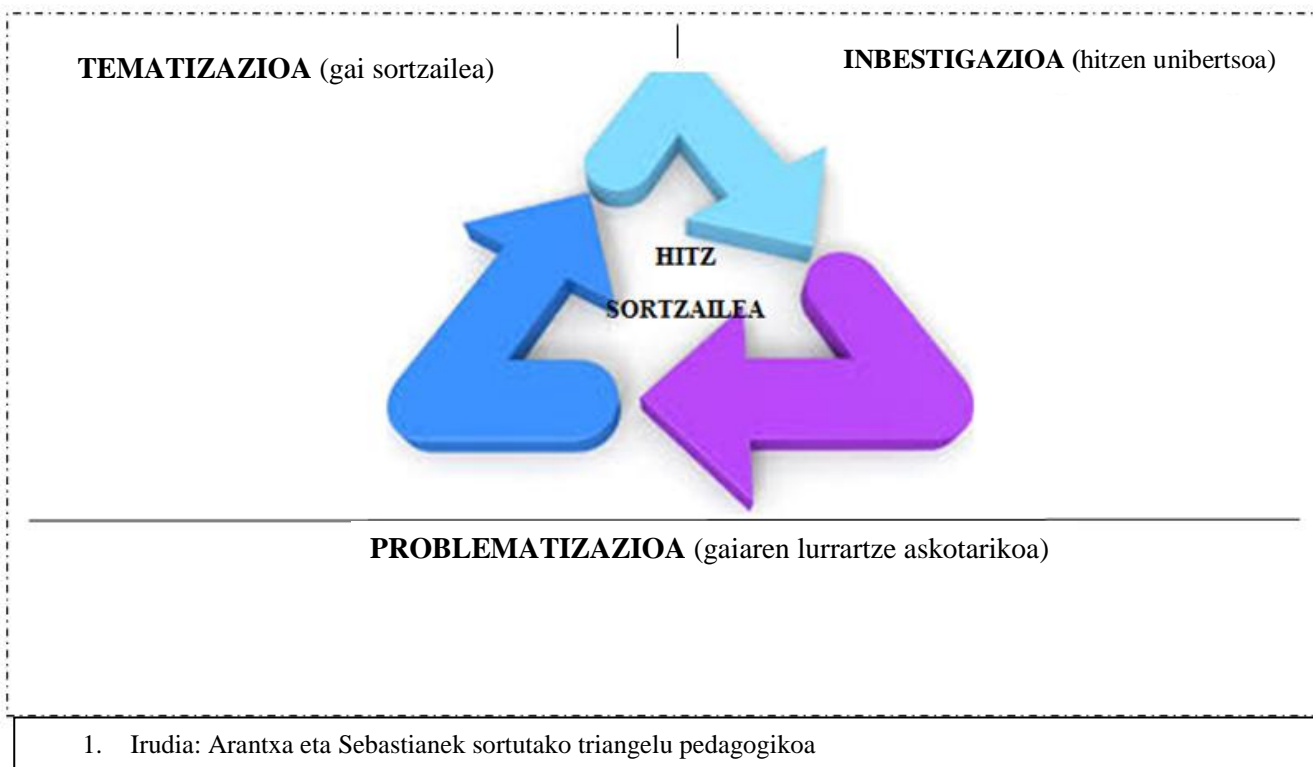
**TEMATIZAZIOA** (gai sortzailea)

**INBESTIGAZIOA** (hitzen unibertsoa)

HITZ

SORTZAILEA

**PROBLEMATIZAZIOA** (gaiaren lurrartze askotarikoa)

1. Irudia: Arantxa eta Sebastianek sortutako triangelu pedagogikoa